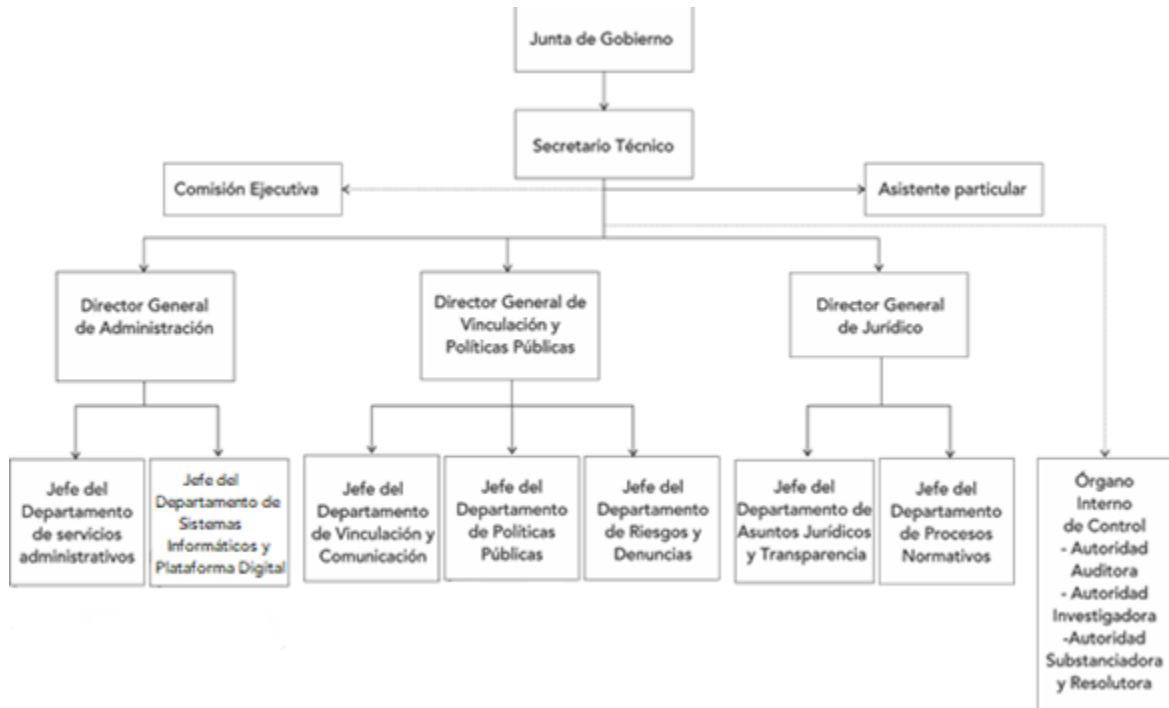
Junta de Gobierno

Secretario Técnico

Comisión Ejecutiva

Asistente particular

Director General de Administración

Director General de Vinculación y Políticas Públicas

Director General de Jurídico

Jefe del Departamento de servicios administrativos

Jefe del Departamento de Sistemas Informáticos y Plataforma Digital

Jefe del Departamento de Vinculación y Comunicación

Jefe del Departamento de Políticas Públicas

Jefe del Departamento de Riesgos y Denuncias

Jefe del Departamento de Asuntos Jurídicos y Transparencia

Jefe del Departamento de Procesos Normativos

Órgano Interno de Control
- Autoridad Auditora
- Autoridad Investigadora
-Autoridad Substanciadora y Resolutora